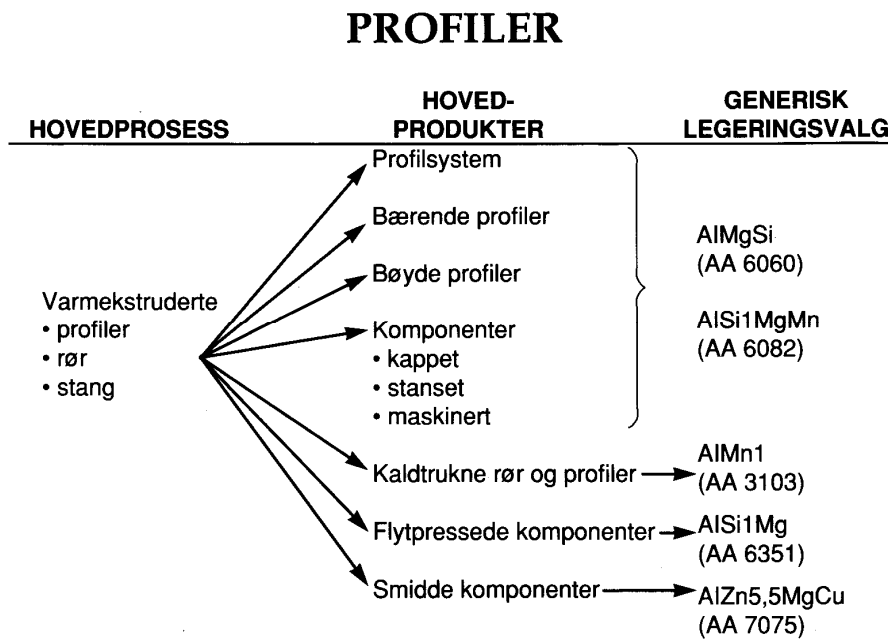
PROFILER

HOVEDPROSESS

HOVED-PRODUKTER

GENERISK LEGERINGSVALG

Varmekstruderte
• profiler
• rør
• stang

Profilsystem

Bærende profiler

Bøyde profiler

Komponenter
• kappet
• stanset
• maskinert

AlMgSi
(AA 6060)

AlSi1MgMn
(AA 6082)

Kaldtrukne rør og profiler

AlMn1
(AA 3103)

Flytpressede komponenter

AlSi1Mg
(AA 6351)

Smidde komponenter

AlZn5,5MgCu
(AA 7075)